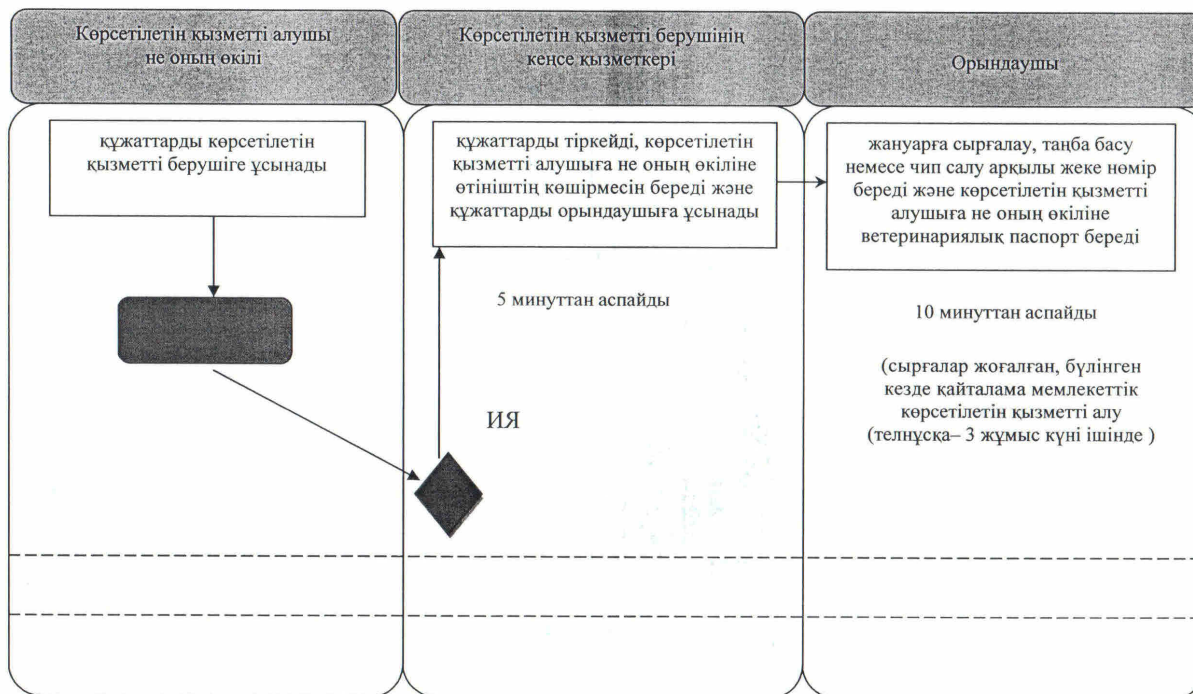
Көрсетілетін қызметті алушы не оның өкілі

Көрсетілетін қызметті берушінің кеңсе қызметкері

Орындаушы

құжаттарды көрсетілетін қызметті берушіге ұсынады

құжаттарды тіркейді, көрсетілетін қызметті алушыға не оның өкіліне өтініштің көшірмесін береді және құжаттарды орындаушыға ұсынады

жануарға сырғалау, таңба басу немесе чип салу арқылы жеке нөмір береді және көрсетілетін қызметті алушыға не оның өкіліне ветеринариялық паспорт береді

5 минуттан аспайды

10 минуттан аспайды

(сырғалар жоғалған, бүлінген кезде қайталама мемлекеттік көрсетілетін қызметті алу (телнұсқа– 3 жұмыс күні ішінде )

ИЯ